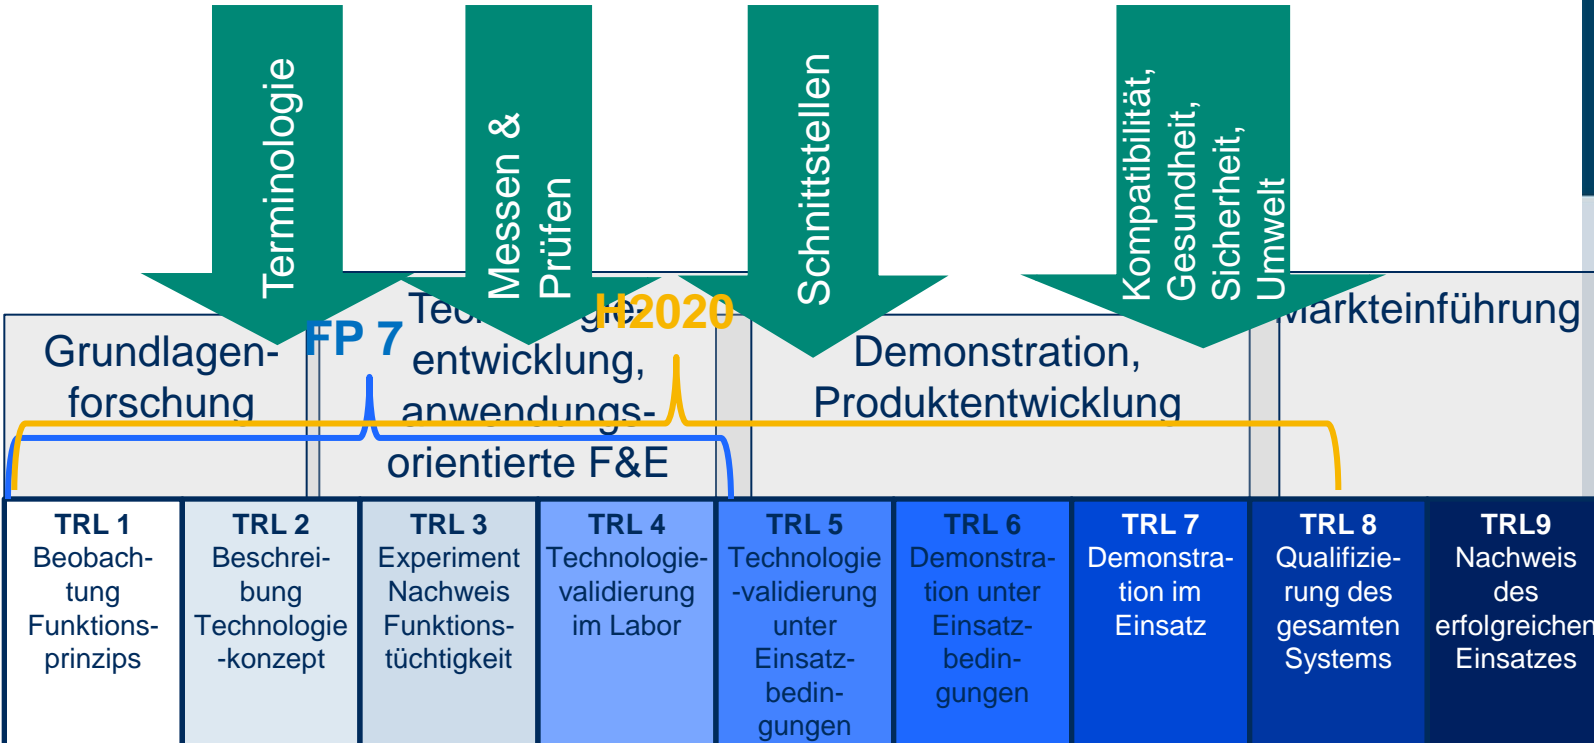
Terminologie

Messen & Prüfen

Schnittstellen

Kompatibilität, Gesundheit, Sicherheit, Umwelt

Grundlagenforschung

FP 7

Tec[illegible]ge-entwicklung, anwendungs-orientierte F&E

H2020

Demonstration, Produktentwicklung

Markteinführung

| TRL 1 Beobachtung Funktionsprinzips | TRL 2 Beschreibung Technologie-konzept | TRL 3 Experiment Nachweis Funktionstüchtigkeit | TRL 4 Technologievalidierung im Labor | TRL 5 Technologie-validierung unter Einsatzbedingungen | TRL 6 Demonstration unter Einsatzbedingungen | TRL 7 Demonstration im Einsatz | TRL 8 Qualifizierung des gesamten Systems | TRL9 Nachweis des erfolgreichen Einsatzes |
|---|---|---|---|---|---|---|---|---|